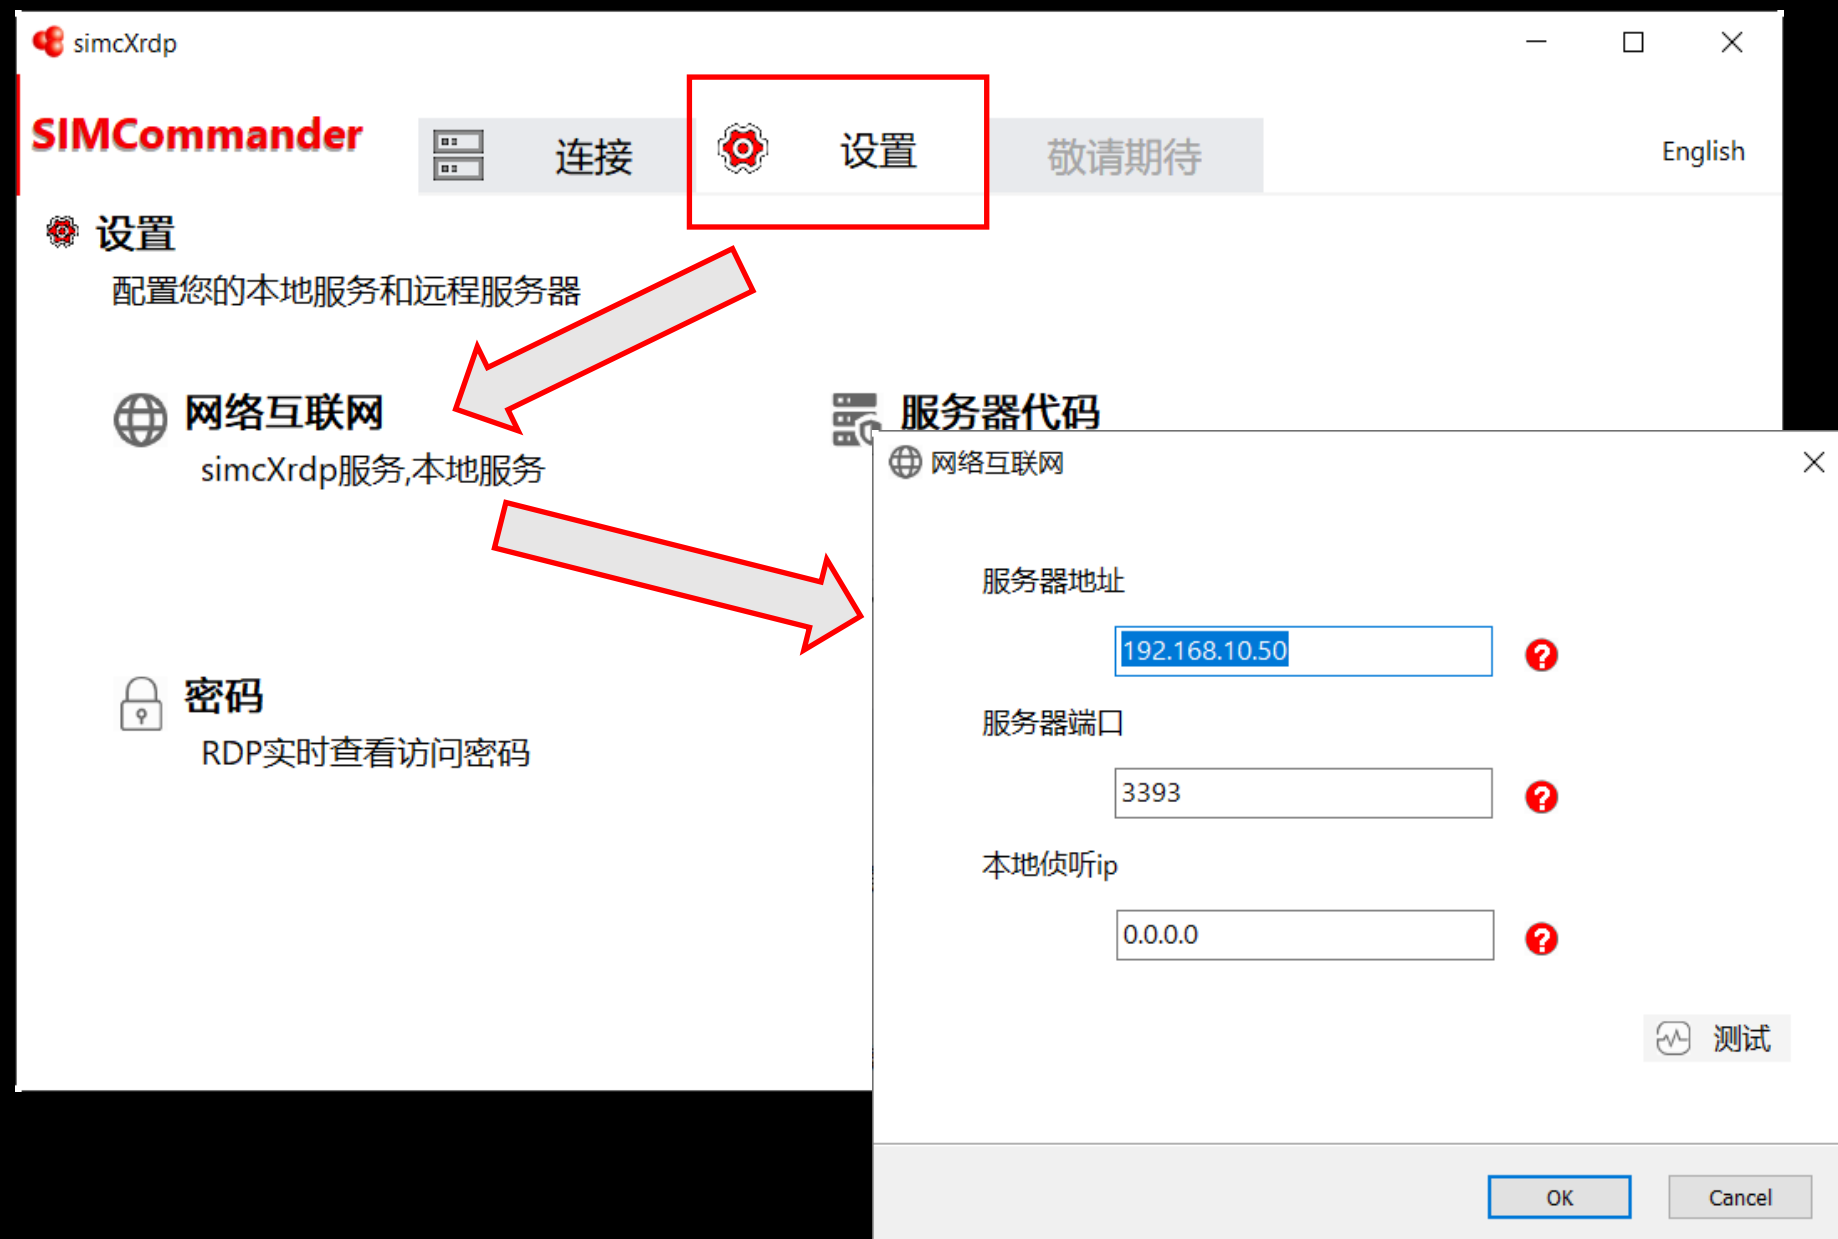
simcXrdp

SIMCommander

连接

设置

敬请期待

English

设置

配置您的本地服务和远程服务器

网络互联网

simcXrdp服务,本地服务

服务器代码

密码

RDP实时查看访问密码

网络互联网

服务器地址

192.168.10.50

服务器端口

3393

本地侦听ip

0.0.0.0

测试

OK

Cancel